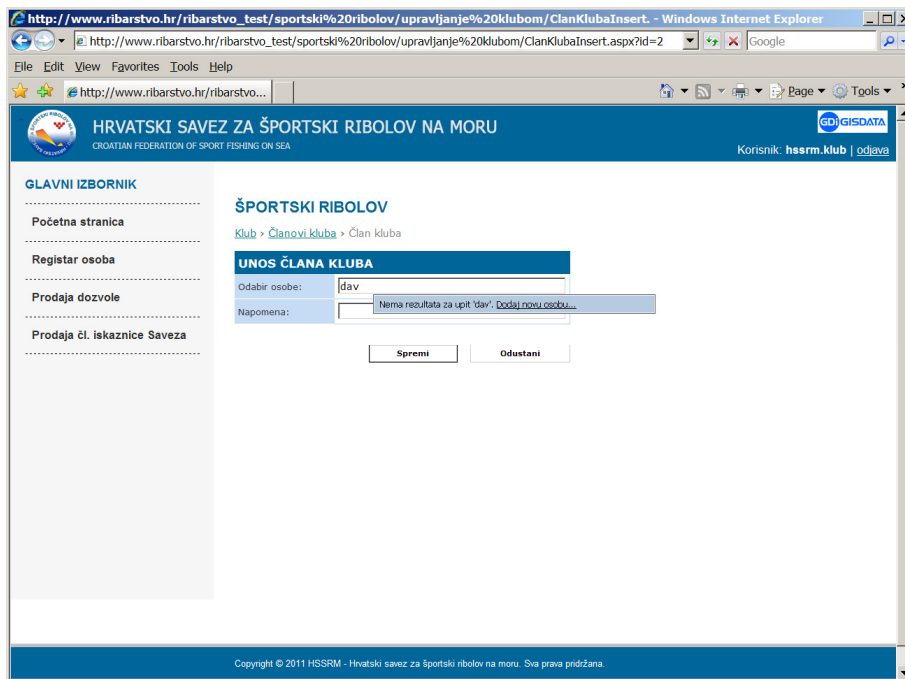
http://www.ribarstvo.hr/ribarstvo_test/sportski%20ribolov/upravljanje%20klubom/ClanKlubaInsert. - Windows Internet Explorer

http://www.ribarstvo.hr/ribarstvo_test/sportski%20ribolov/upravljanje%20klubom/ClanKlubaInsert.aspx?id=2

Google

File Edit View Favorites Tools Help

http://www.ribarstvo.hr/ribarstvo...

Page ▾ Tools ▾

HRVATSKI SAVEZ ZA ŠPORTSKI RIBOLOV NA MORU
CROATIAN FEDERATION OF SPORT FISHING ON SEA

GDI GISDATA

Korisnik: hssrm.klub | odjava

GLAVNI IZBORNIK

Početna stranica

Registar osoba

Prodaja dozvole

Prodaja čl. iskaznice Saveza

ŠPORTSKI RIBOLOV

Klub › Članovi kluba › Član kluba

UNOS ČLANA KLUBA

Odabir osobe: dav

Nema rezultata za upit 'dav'. Dodaj novu osobu...

Napomena:

Spremi

Odustani

Copyright © 2011 HSSRM - Hrvatski savez za športski ribolov na moru. Sva prava pridržana.